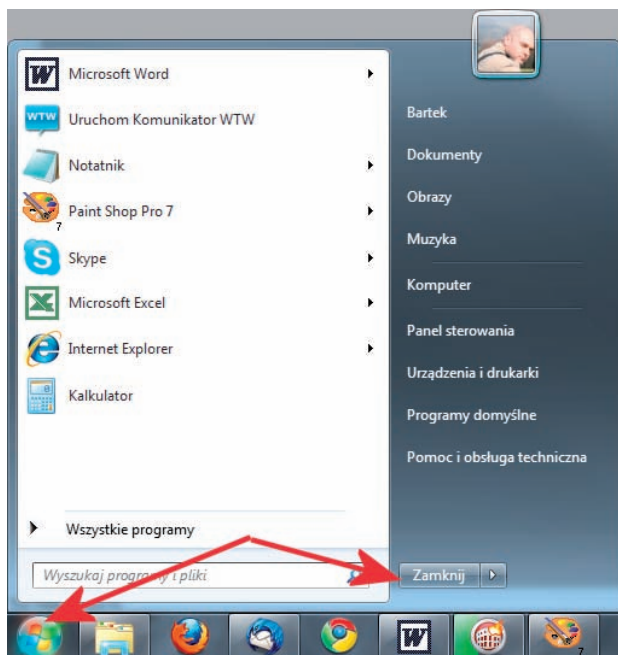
Microsoft Word
Uruchom Komunikator WTW
Notatnik
Paint Shop Pro 7
Skype
Microsoft Excel
Internet Explorer
Kalkulator
Wszystkie programy
Wyszukaj programy i pliki

Bartek
Dokumenty
Obrazy
Muzyka
Komputer
Panel sterowania
Urządzenia i drukarki
Programy domyślne
Pomoc i obsługa techniczna
Zamknij